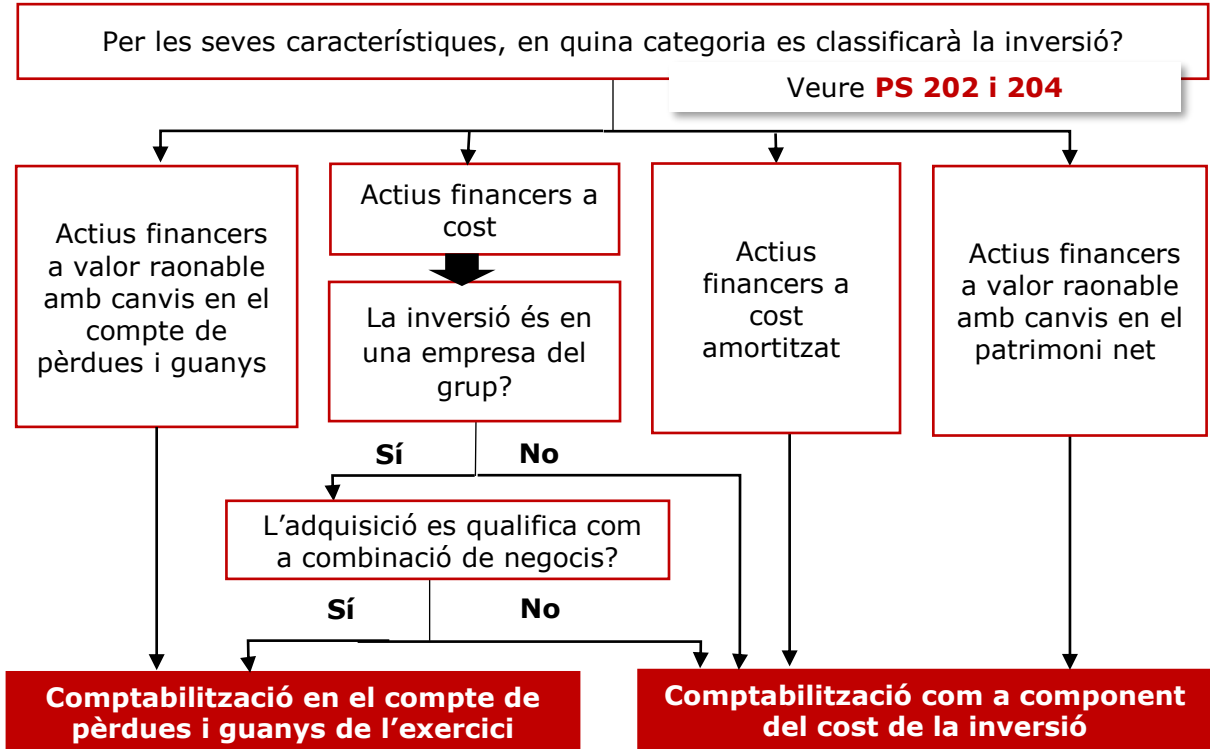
Per les seves característiques, en quina categoria es classificarà la inversió?

Veure **PS 202 i 204**

Actius financers a valor raonable amb canvis en el compte de pèrdues i guanys

Actius financers a cost

La inversió és en una empresa del grup?

Sí

No

L'adquisició es qualifica com a combinació de negocis?

Sí

No

Actius financers a cost amortitzat

Actius financers a valor raonable amb canvis en el patrimoni net

Comptabilització en el compte de pèrdues i guanys de l'exercici

Comptabilització com a component del cost de la inversió